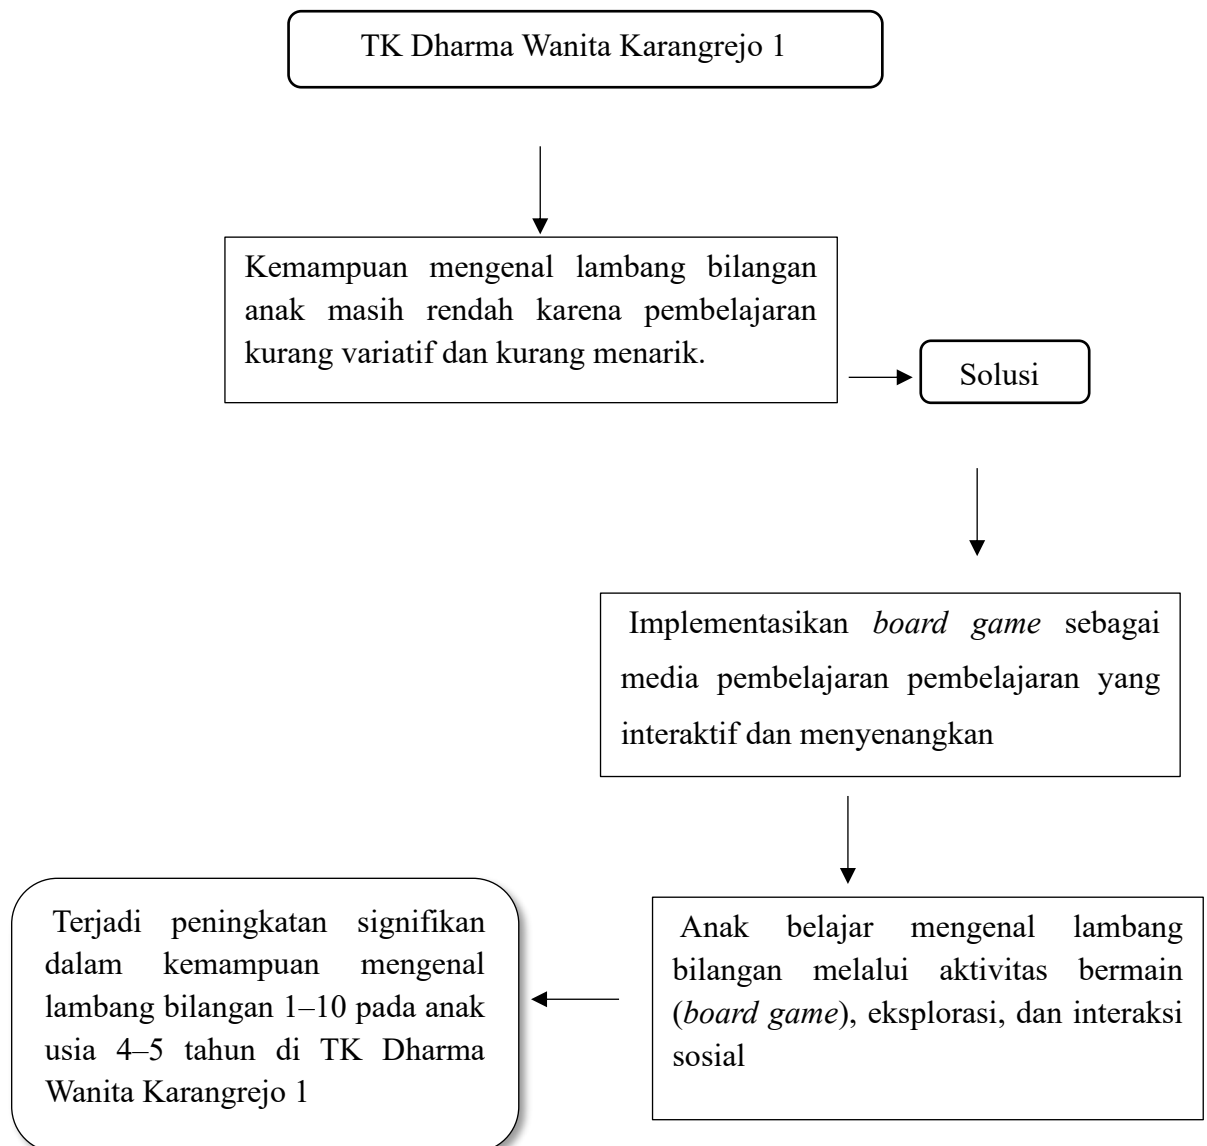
TK Dharma Wanita Karangrejo 1

Kemampuan mengenal lambang bilangan anak masih rendah karena pembelajaran kurang variatif dan kurang menarik.

Solusi

Implementasikan *board game* sebagai media pembelajaran pembelajaran yang interaktif dan menyenangkan

Anak belajar mengenal lambang bilangan melalui aktivitas bermain (*board game*), eksplorasi, dan interaksi sosial

Terjadi peningkatan signifikan dalam kemampuan mengenal lambang bilangan 1–10 pada anak usia 4–5 tahun di TK Dharma Wanita Karangrejo 1